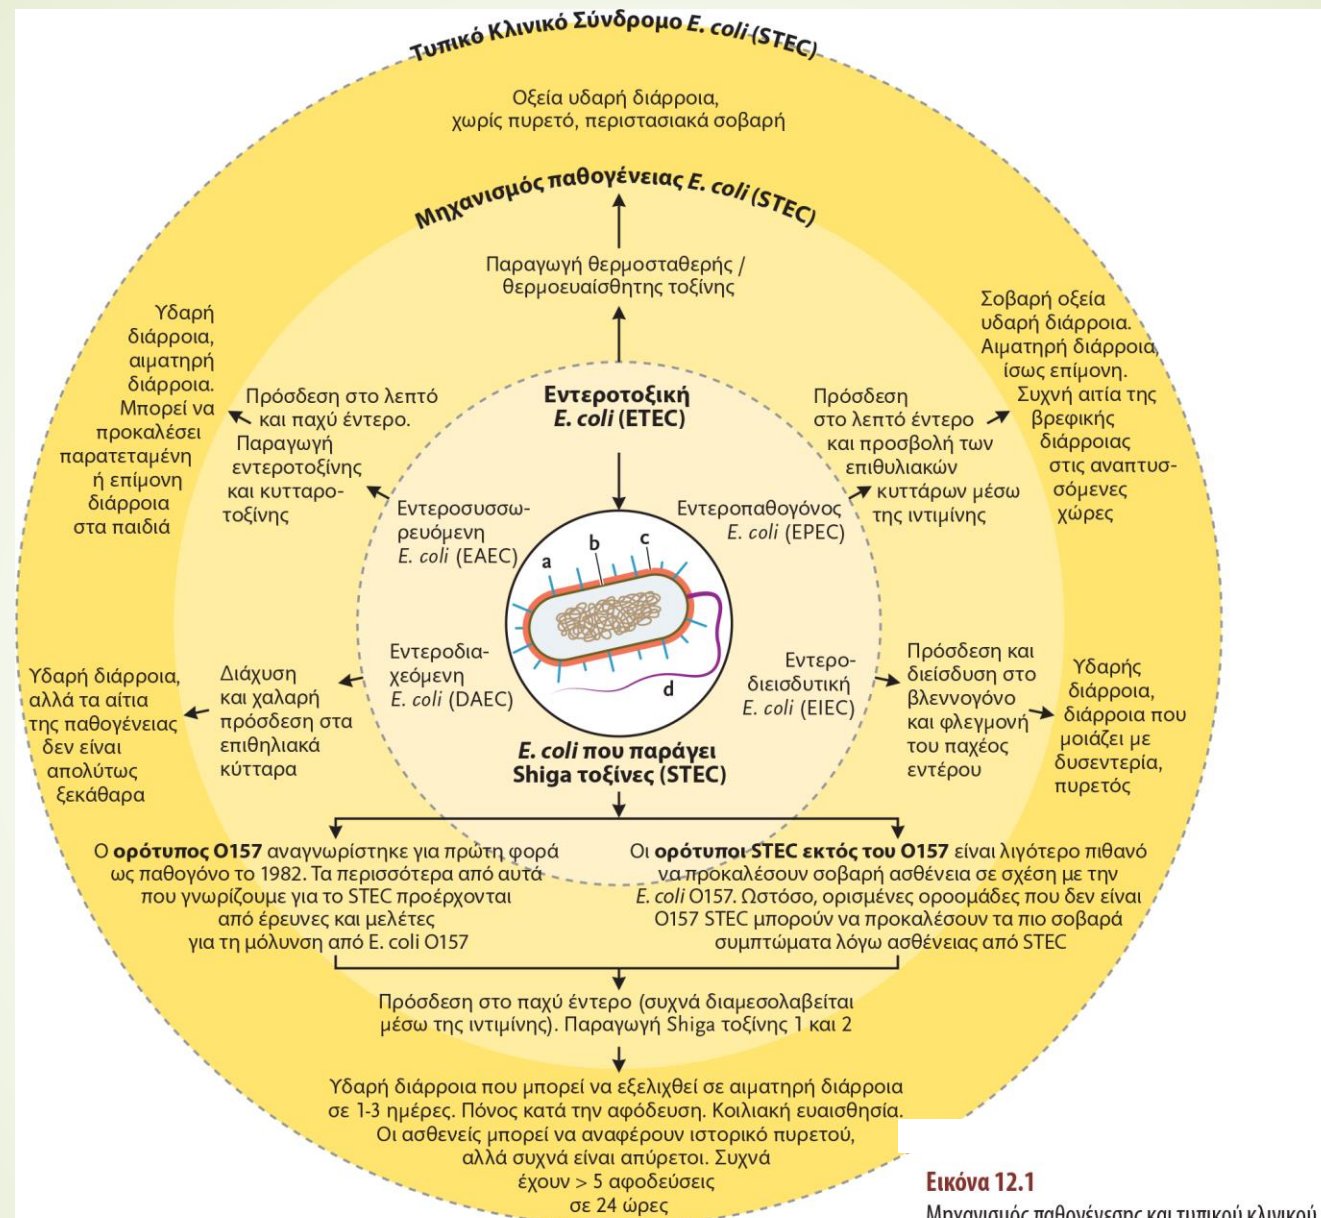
Τυπικό Κλινικό Σύνδρομο E. coli (STEC)

Οξεία υδαρή διάρροια, χωρίς πυρετό, περιστασιακά σοβαρή

Μηχανισμός παθογένειας E. coli (STEC)

Παραγωγή θερμοσταθερής / θερμοευαίσθητης τοξίνης

Υδαρή διάρροια, αιματηρή διάρροια. Μπορεί να προκαλέσει παρατεταμένη ή επίμονη διάρροια στα παιδιά

Πρόσδεση στο λεπτό και παχύ έντερο. Παραγωγή εντεροτοξίνης και κυτταροτοξίνης

Εντεροτοξική E. coli (ETEC)

Πρόσδεση στο λεπτό έντερο και προσβολή των επιθυλιακών κυττάρων μέσω της ιντιμίνης

Σοβαρή οξεία υδαρή διάρροια. Αιματηρή διάρροια, ίσως επίμονη. Συχνή αιτία της βρεφικής διάρροιας στις αναπτυσσόμενες χώρες

Εντεροσυσσωρευόμενη E. coli (EAEC)

Εντεροπαθογόνος E. coli (EPEC)

a
b
c
d

Υδαρή διάρροια, αλλά τα αίτια της παθογένειας δεν είναι απολύτως ξεκάθαρα

Διάχυση και χαλαρή πρόσδεση στα επιθηλιακά κύτταρα

Εντεροδιαχεόμενη E. coli (DAEC)

Εντεροδιεισδυτική E. coli (EIEC)

Πρόσδεση και διείσδυση στο βλεννογόνο και φλεγμονή του παχέος εντέρου

Υδαρής διάρροια, διάρροια που μοιάζει με δυσεντερία, πυρετός

E. coli που παράγει Shiga τοξίνες (STEC)

Ο ορότυπος O157 αναγνωρίστηκε για πρώτη φορά ως παθογόνο το 1982. Τα περισσότερα από αυτά που γνωρίζουμε για το STEC προέρχονται από έρευνες και μελέτες για τη μόλυνση από E. coli O157

Οι ορότυποι STEC εκτός του O157 είναι λιγότερο πιθανό να προκαλέσουν σοβαρή ασθένεια σε σχέση με την E. coli O157. Ωστόσο, ορισμένες οροομάδες που δεν είναι O157 STEC μπορούν να προκαλέσουν τα πιο σοβαρά συμπτώματα λόγω ασθένειας από STEC

Πρόσδεση στο παχύ έντερο (συχνά διαμεσολαβείται μέσω της ιντιμίνης). Παραγωγή Shiga τοξίνης 1 και 2

Υδαρή διάρροια που μπορεί να εξελιχθεί σε αιματηρή διάρροια σε 1-3 ημέρες. Πόνος κατά την αφόδευση. Κοιλιακή ευαισθησία. Οι ασθενείς μπορεί να αναφέρουν ιστορικό πυρετού, αλλά συχνά είναι απύρετοι. Συχνά έχουν > 5 αφοδεύσεις σε 24 ώρες

Εικόνα 12.1
Μηχανισμός παθογένεσης και τυπικού κλινικού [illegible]